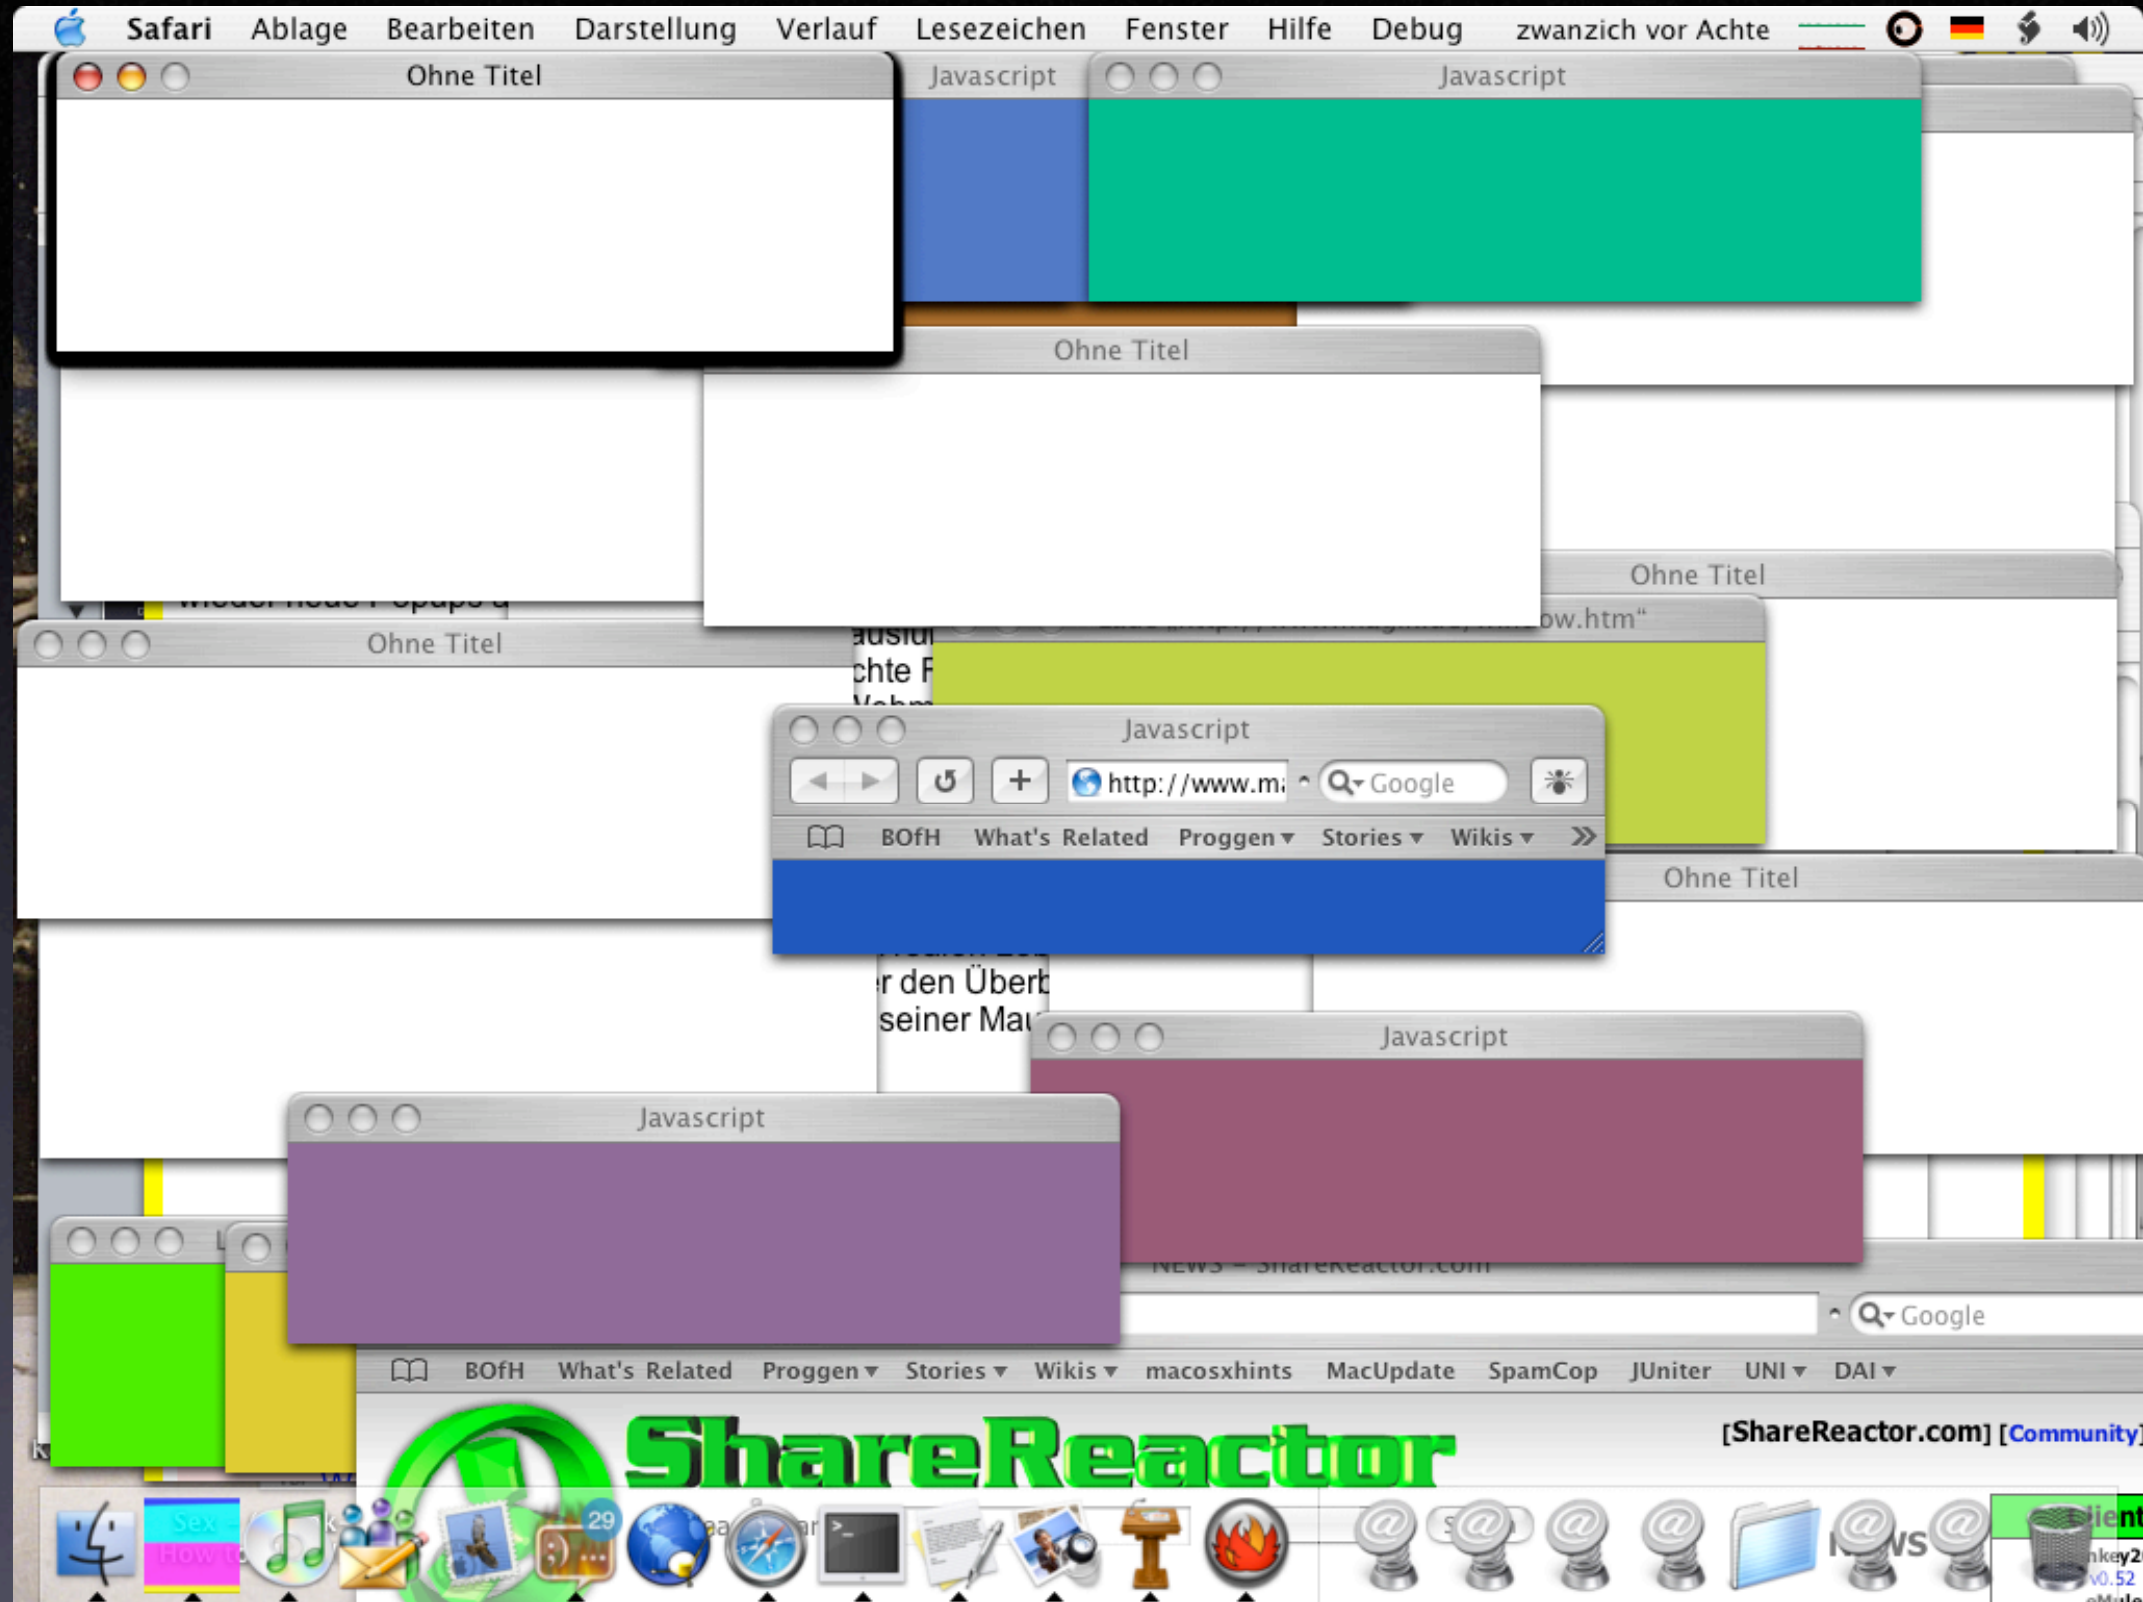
Safari Ablage Bearbeiten Darstellung Verlauf Lesezeichen Fenster Hilfe Debug zwanzich vor Achte

Ohne Titel

Javascript

Javascript

Ohne Titel

Ohne Titel

ow.htm"

Ohne Titel

chte F

Javascript

http://www.ma

Google

BOfH What's Related Proggen ▾ Stories ▾ Wikis ▾ »

Ohne Titel

r den Überb
seiner Mau

Javascript

Javascript

NEWS – ShareReactor.com

Google

BOfH What's Related Proggen ▾ Stories ▾ Wikis ▾ macosxhints MacUpdate SpamCop JUniter UNI ▾ DAI ▾

ShareReactor

[ShareReactor.com] [Community]

29